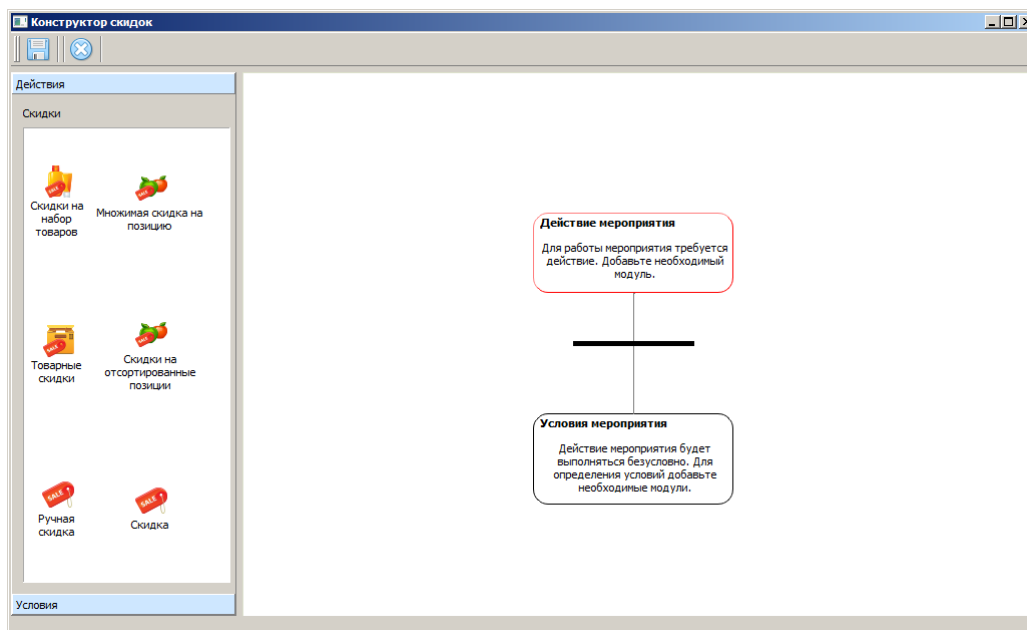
Конструктор скидок

Действия

Скидки

Скидки на набор товаров

Множимая скидка на позицию

Товарные скидки

Скидки на отсортированные позиции

Ручная скидка

Скидка

Условия

Действие мероприятия

Для работы мероприятия требуется действие. Добавьте необходимый модуль.

Условия мероприятия

Действие мероприятия будет выполняться безусловно. Для определения условий добавьте необходимые модули.